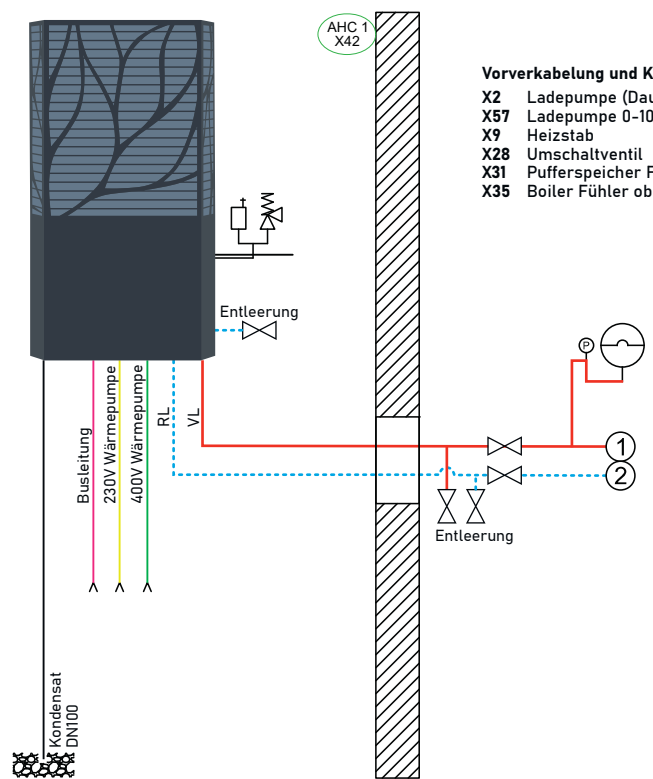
AHC 1
X42

Vorverkabelung und K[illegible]
X2 Ladepumpe (Dau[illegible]
X57 Ladepumpe 0-10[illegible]
X9 Heizstab
X28 Umschaltventil
X31 Pufferspeicher F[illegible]
X35 Boiler Fühler ob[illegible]

Entleerung

P

Busleitung
230V Wärmepumpe
400V Wärmepumpe
RL
VL

1
2

Entleerung

Kondensat
DN100